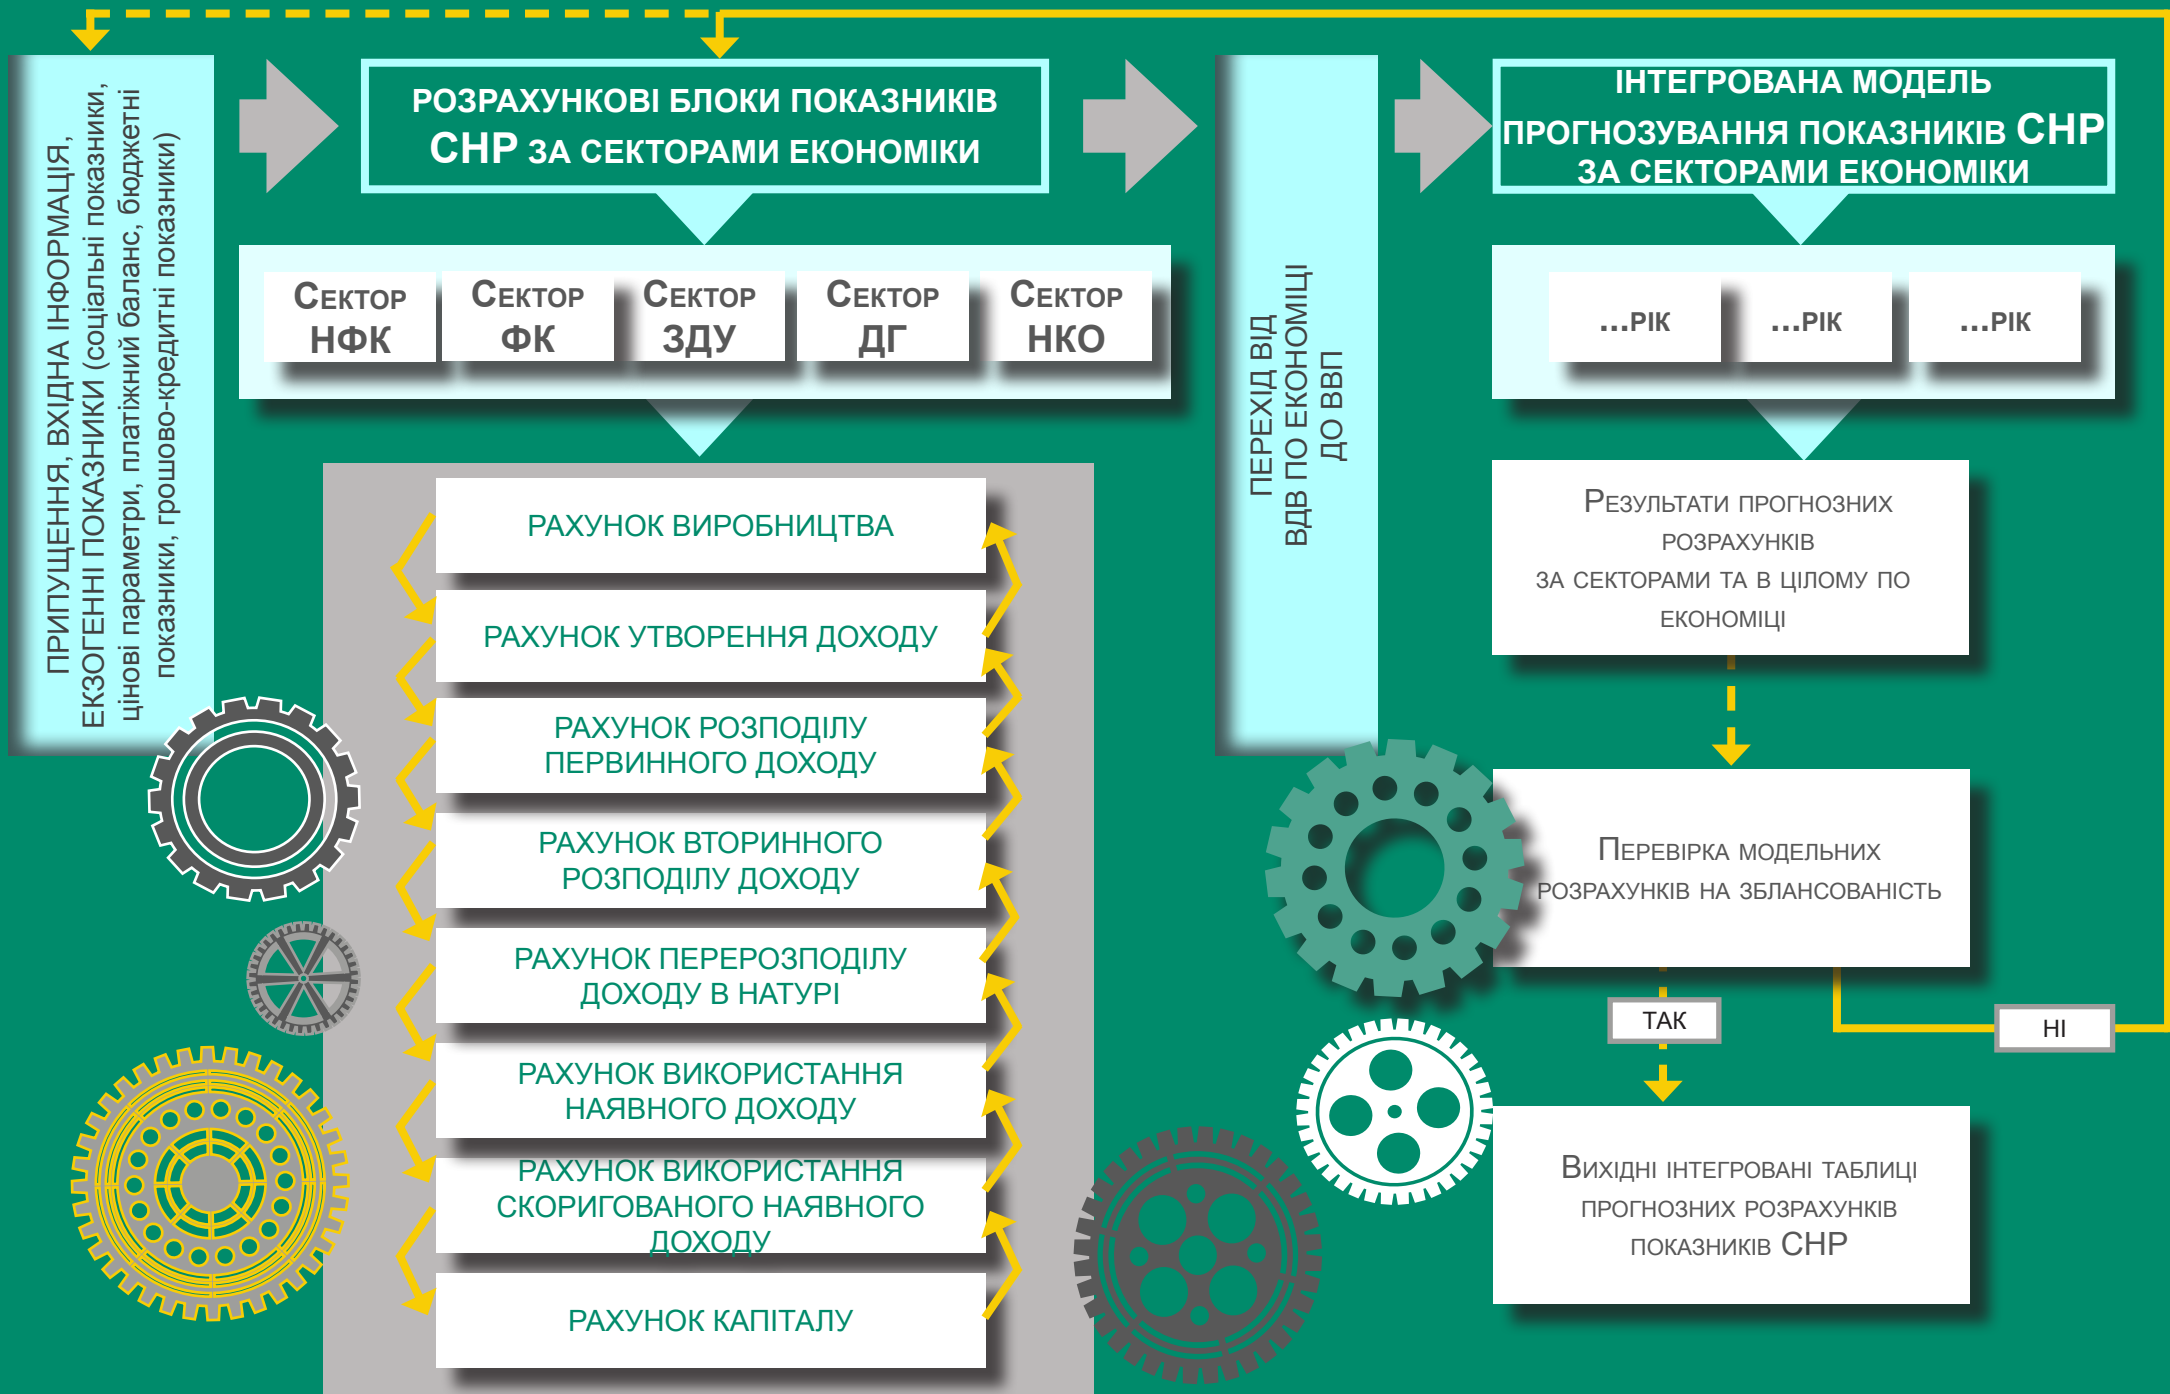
ПРИПУЩЕННЯ, ВХІДНА ІНФОРМАЦІЯ, ЕКЗОГЕННІ ПОКАЗНИКИ (соціальні показники, цінові параметри, платіжний баланс, бюджетні показники, грошово-кредитні показники)

РОЗРАХУНКОВІ БЛОКИ ПОКАЗНИКІВ СНР ЗА СЕКТОРАМИ ЕКОНОМІКИ

СЕКТОР НФК

СЕКТОР ФК

СЕКТОР ЗДУ

СЕКТОР ДГ

СЕКТОР НКО

РАХУНОК ВИРОБНИЦТВА

РАХУНОК УТВОРЕННЯ ДОХОДУ

РАХУНОК РОЗПОДІЛУ ПЕРВИННОГО ДОХОДУ

РАХУНОК ВТОРИННОГО РОЗПОДІЛУ ДОХОДУ

РАХУНОК ПЕРЕРОЗПОДІЛУ ДОХОДУ В НАТУРІ

РАХУНОК ВИКОРИСТАННЯ НАЯВНОГО ДОХОДУ

РАХУНОК ВИКОРИСТАННЯ СКОРИГОВАНОГО НАЯВНОГО ДОХОДУ

РАХУНОК КАПІТАЛУ

ПЕРЕХІД ВІД ВДВ ПО ЕКОНОМІЦІ ДО ВВП

ІНТЕГРОВАНА МОДЕЛЬ ПРОГНОЗУВАННЯ ПОКАЗНИКІВ СНР ЗА СЕКТОРАМИ ЕКОНОМІКИ

...РІК

...РІК

...РІК

РЕЗУЛЬТАТИ ПРОГНОЗНИХ РОЗРАХУНКІВ ЗА СЕКТОРАМИ ТА В ЦІЛОМУ ПО ЕКОНОМІЦІ

ПЕРЕВІРКА МОДЕЛЬНИХ РОЗРАХУНКІВ НА ЗБЛАНСОВАНІСТЬ

ТАК

НІ

ВИХІДНІ ІНТЕГРОВАНІ ТАБЛИЦІ ПРОГНОЗНИХ РОЗРАХУНКІВ ПОКАЗНИКІВ СНР